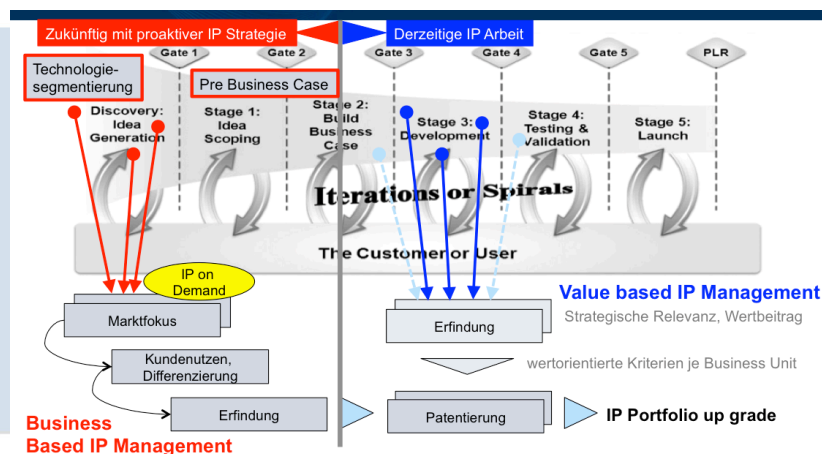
Zukünftig mit proaktiver IP Strategie

Derzeitige IP Arbeit

Gate 1

Gate 2

Gate 3

Gate 4

Gate 5

PLR

Technologiesegmentierung

Pre Business Case

Discovery: Idea Generation

Stage 1: Idea Scoping

Stage 2: Build Business Case

Stage 3: Development

Stage 4: Testing & Validation

Stage 5: Launch

Iterations or Spirals

The Customer or User

IP on Demand

Marktfokus

Kundenutzen, Differenzierung

Erfindung

Business Based IP Management

Value based IP Management

Erfindung

Strategische Relevanz, Wertbeitrag

wertorientierte Kriterien je Business Unit

Patentierung

IP Portfolio up grade